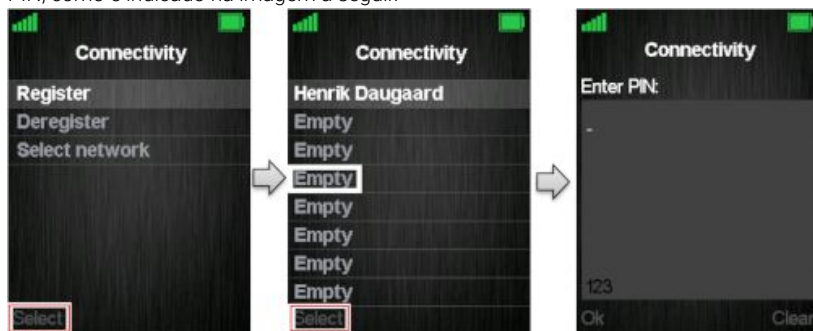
PIN, como é indicado na imagem a seguir.

Connectivity
Register
Deregister
Select network
Select

Connectivity
Henrik Daugaard
Empty
Empty
Empty
Empty
Empty
Empty
Empty
Select

Connectivity
Enter PIN:
-
123
Ok
Clear